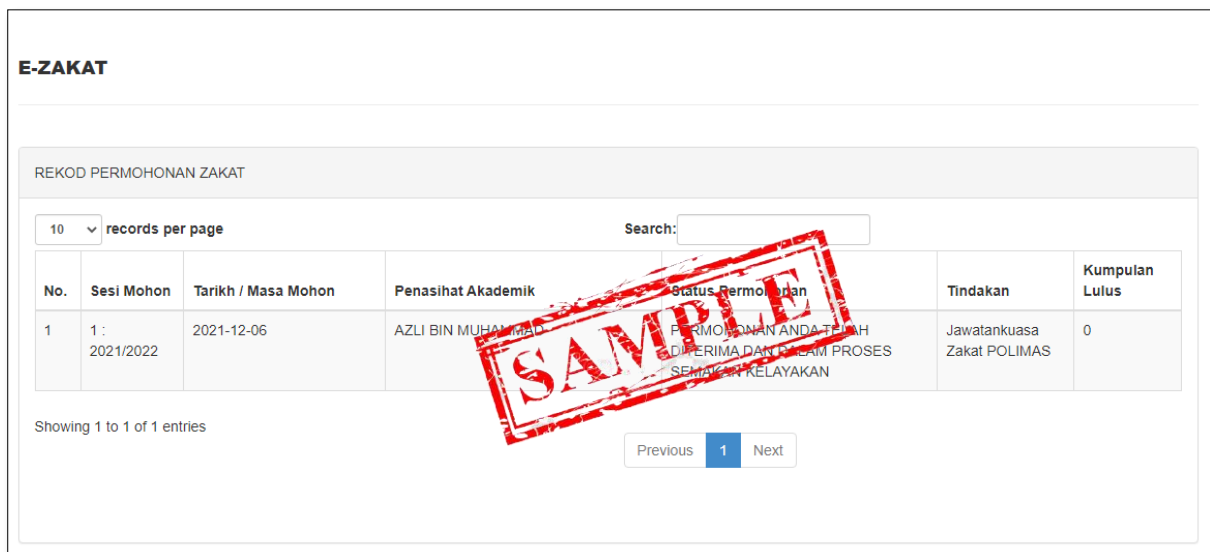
E-ZAKAT

REKOD PERMOHONAN ZAKAT

10 records per page

Search:

| No. | Sesi Mohon | Tarikh / Masa Mohon | Penasihat Akademik | Status Permohonan | Tindakan | Kumpulan Lulus |
|---|---|---|---|---|---|---|
| 1 | 1 : 2021/2022 | 2021-12-06 | AZLI BIN MUHAMMAD | PERMOHONAN ANDA TELAH DITERIMA DAN DALAM PROSES SEMAKAN KELAYAKAN | Jawatankuasa Zakat POLIMAS | 0 |

SAMPLE

Showing 1 to 1 of 1 entries

Previous 1 Next